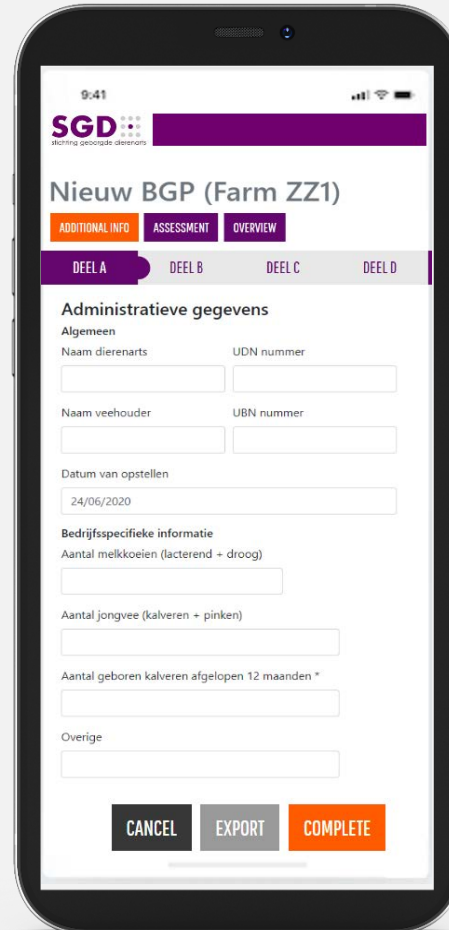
9:41

SGD
stichting geborgde dierenarts

Nieuw BGP (Farm ZZ1)

ADDITIONAL INFO ASSESSMENT OVERVIEW

DEEL A DEEL B DEEL C DEEL D

Administratieve gegevens

Algemeen

Naam dierenarts

UDN nummer

Naam veehouder

UBN nummer

Datum van opstellen

24/06/2020

Bedrijfsspecifieke informatie

Aantal melkkoeien (lacterend + droog)

Aantal jongvee (kalveren + pinken)

Aantal geboren kalveren afgelopen 12 maanden *

Overige

CANCEL EXPORT COMPLETE